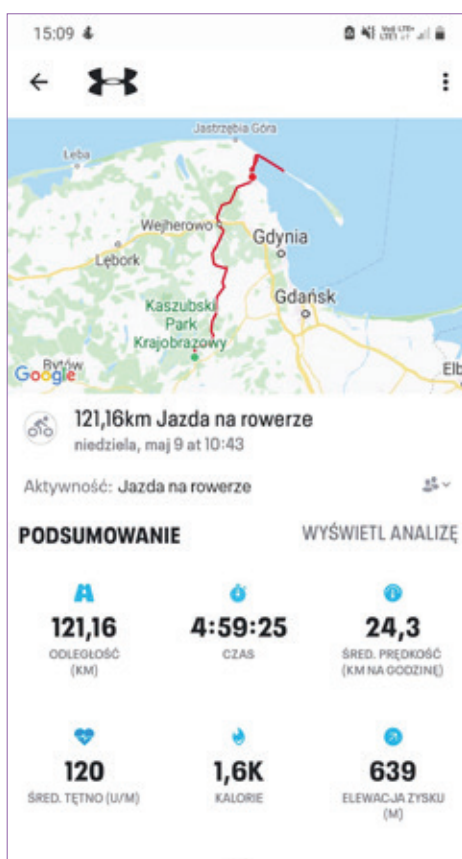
15:09

Jastrzębia Góra
Łeba
Wejherowo
Gdynia
Lębork
Gdańsk
Kaszubski Park Krajobrazowy
Bytów
Google
Elb

121,16km Jazda na rowerze
niedziela, maj 9 at 10:43

Aktywność: Jazda na rowerze

PODSUMOWANIE
WYŚWIETL ANALIZĘ

121,16
ODLEGŁOŚĆ (KM)

4:59:25
CZAS

24,3
ŚRED. PRĘDKOŚĆ (KM NA GODZINĘ)

120
ŚRED. TĘTNO (U/M)

1,6K
KALORIE

639
ELEWACJA ZYSKU (M)